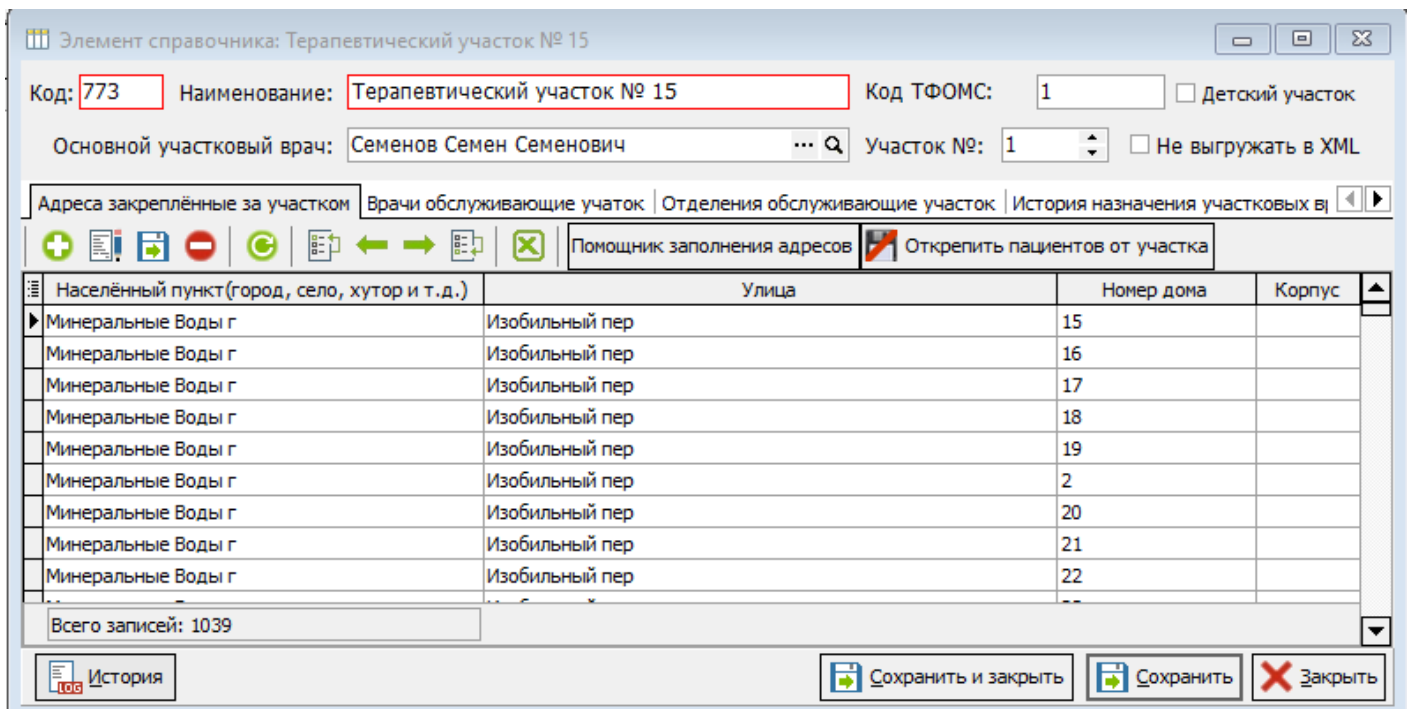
Элемент справочника: Терапевтический участок № 15

Код: 773 Наименование: Терапевтический участок № 15 Код ТФОМС: 1 Детский участок

Основной участковый врач: Семенов Семен Семенович Участок №: 1 Не выгружать в XML

Адреса закреплённые за участком | Врачи обслуживающие учаток | Отделения обслуживающие участок | История назначения участковых в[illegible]

Помощник заполнения адресов | Открепить пациентов от участка

| Населённый пункт(город, село, хутор и т.д.) | Улица | Номер дома | Корпус |
|---|---|---|---|
| Минеральные Воды г | Изобильный пер | 15 | |
| Минеральные Воды г | Изобильный пер | 16 | |
| Минеральные Воды г | Изобильный пер | 17 | |
| Минеральные Воды г | Изобильный пер | 18 | |
| Минеральные Воды г | Изобильный пер | 19 | |
| Минеральные Воды г | Изобильный пер | 2 | |
| Минеральные Воды г | Изобильный пер | 20 | |
| Минеральные Воды г | Изобильный пер | 21 | |
| Минеральные Воды г | Изобильный пер | 22 | |

Всего записей: 1039

LOG История | Сохранить и закрыть | Сохранить | Закрыть